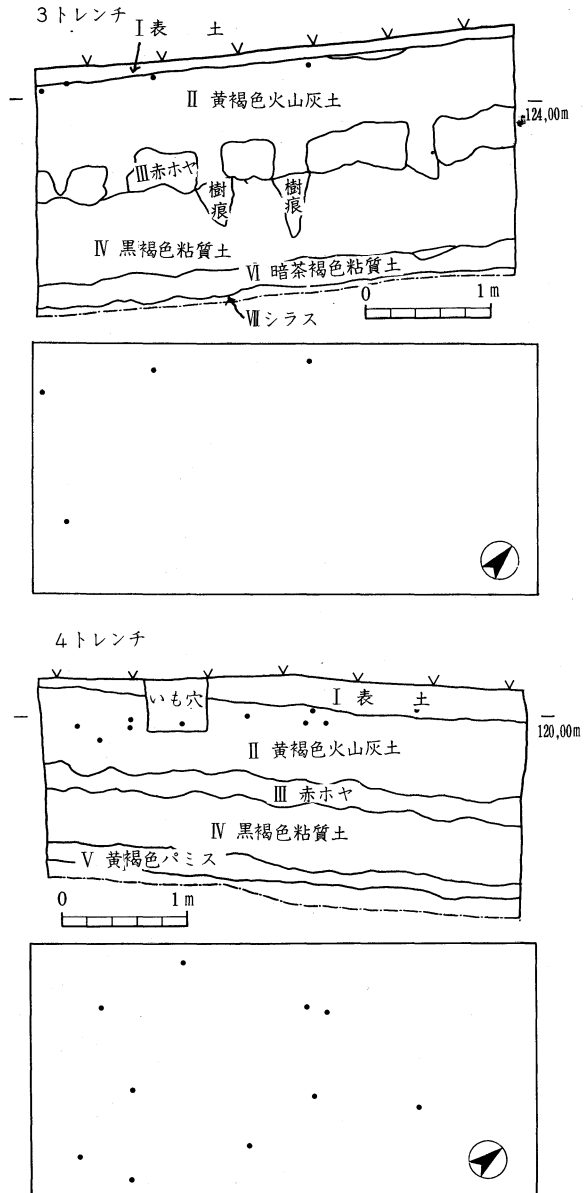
3トレンチ

Ⅰ表　土

Ⅱ 黄褐色火山灰土

124,00m

Ⅲ赤ホヤ

樹痕

樹痕

Ⅳ 黒褐色粘質土

Ⅵ 暗茶褐色粘質土

0　1m

Ⅶシラス

4トレンチ

いも穴

Ⅰ 表　土

120,00m

Ⅱ 黄褐色火山灰土

Ⅲ 赤ホヤ

Ⅳ 黒褐色粘質土

Ⅴ 黄褐色パミス

0　1m